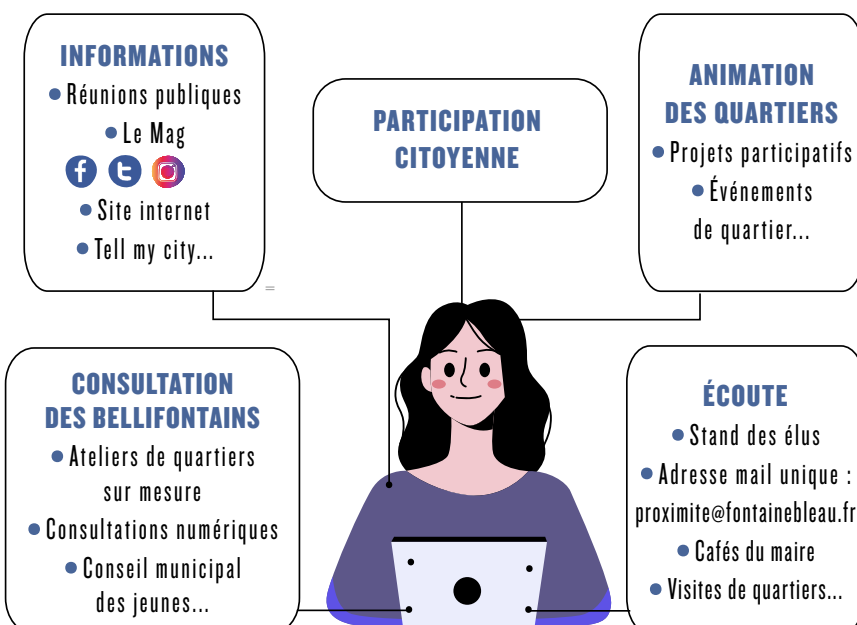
INFORMATIONS
• Réunions publiques
• Le Mag
• Site internet
• Tell my city...

PARTICIPATION CITOYENNE

ANIMATION DES QUARTIERS
• Projets participatifs
• Événements de quartier...

CONSULTATION DES BELLIFONTAINS
• Ateliers de quartiers sur mesure
• Consultations numériques
• Conseil municipal des jeunes...

ÉCOUTE
• Stand des élus
• Adresse mail unique : proximite@fontainebleau.fr
• Cafés du maire
• Visites de quartiers...